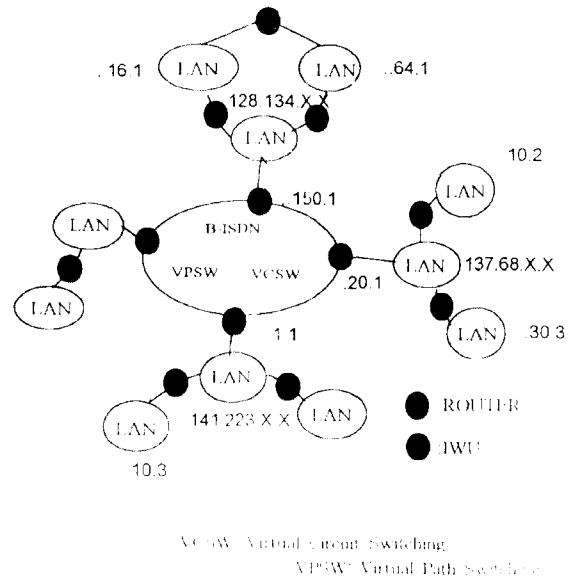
.16.1
LAN
LAN
.64.1
128.134.X.X
LAN
.150.1
10.2
LAN
LAN
B-ISDN
VPSW
VCSW
.20.1
LAN
137.68.X.X
LAN
LAN
.30.3
1.1
LAN
LAN
141.223.X.X
LAN
ROUTER
IWU
10.3

VCSW: Virtual Circuit Switching
VPSW: Virtual Path Switching